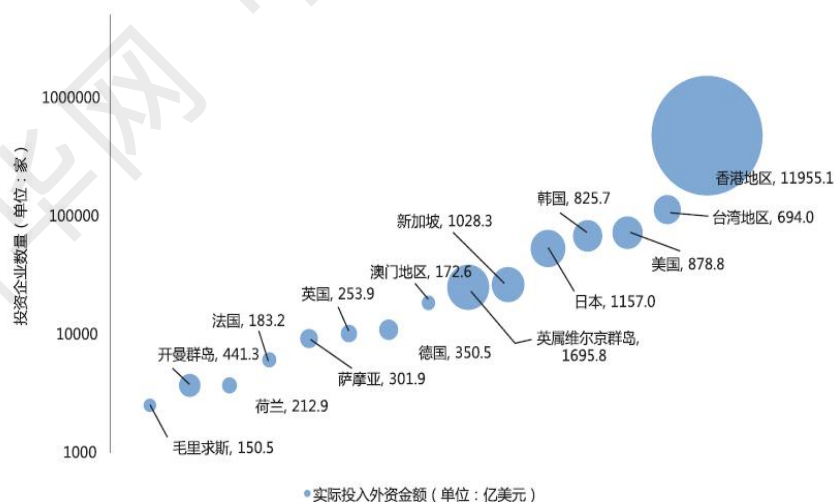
1000000
100000
10000
1000
投资企业数量（单位：家）

香港地区, 11955.1
台湾地区, 694.0
韩国, 825.7
美国, 878.8
新加坡, 1028.3
日本, 1157.0
澳门地区, 172.6
英属维尔京群岛, 1695.8
英国, 253.9
德国, 350.5
法国, 183.2
萨摩亚, 301.9
开曼群岛, 441.3
荷兰, 212.9
毛里求斯, 150.5

实际投入外资金额（单位：亿美元）